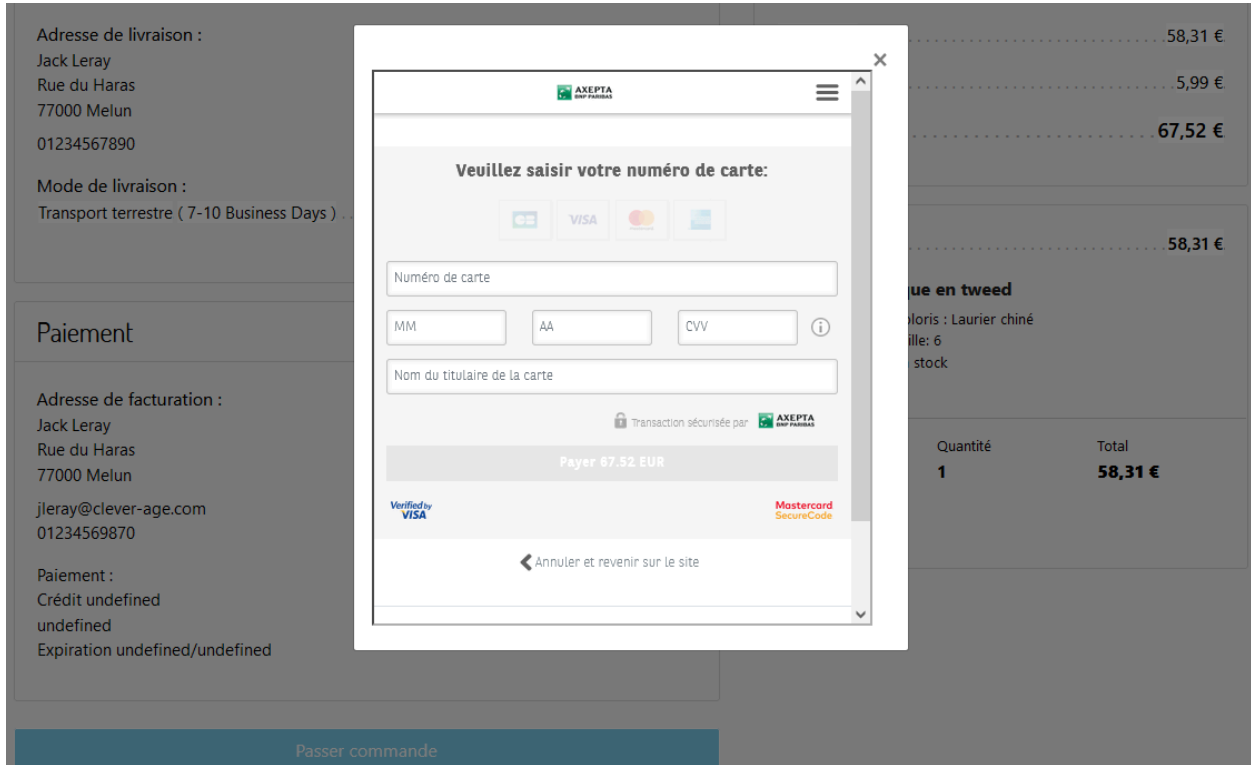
Adresse de livraison :
Jack Leray
Rue du Haras
77000 Melun
01234567890

Mode de livraison :
Transport terrestre ( 7-10 Business Days ) .

Paiement

Adresse de facturation :
Jack Leray
Rue du Haras
77000 Melun
jleray@clever-age.com
01234569870

Paiement :
Crédit undefined
undefined
Expiration undefined/undefined

Passer commande

58,31 €
5,99 €
67,52 €

58,31 €
que en tweed
oloris : Laurier chiné
ille: 6
stock

Quantité
1
Total
58,31 €

×

AXEPTA BNP PARIBAS

Veuillez saisir votre numéro de carte:

VISA

Numéro de carte
MM
AA
CVV
Nom du titulaire de la carte

Transaction sécurisée par AXEPTA BNP PARIBAS

Payer 67.52 EUR

Verified by VISA
Mastercard SecureCode

Annuler et revenir sur le site